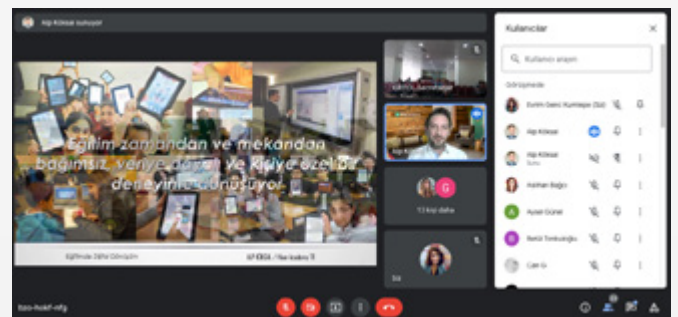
Alp Köksal sunuyor

Eğitim zamandan ve mekandan bağımsız, yenye dönen ve kişiye özel bir deneyime dönüşüyor

Eğitimde Dijital Dönüşüm

13 kişi daha

Siz

Kullanıcılar

Kullanıcı arayın

Görüşmede

Evrim Genç Kumtepe (Siz)

Alp Köksal

Alp Köksal
Sunu

Hatice Bağcı

Aysel Günel

Betül Timbukoğlu

Can G.

bzo-hokf-nfg